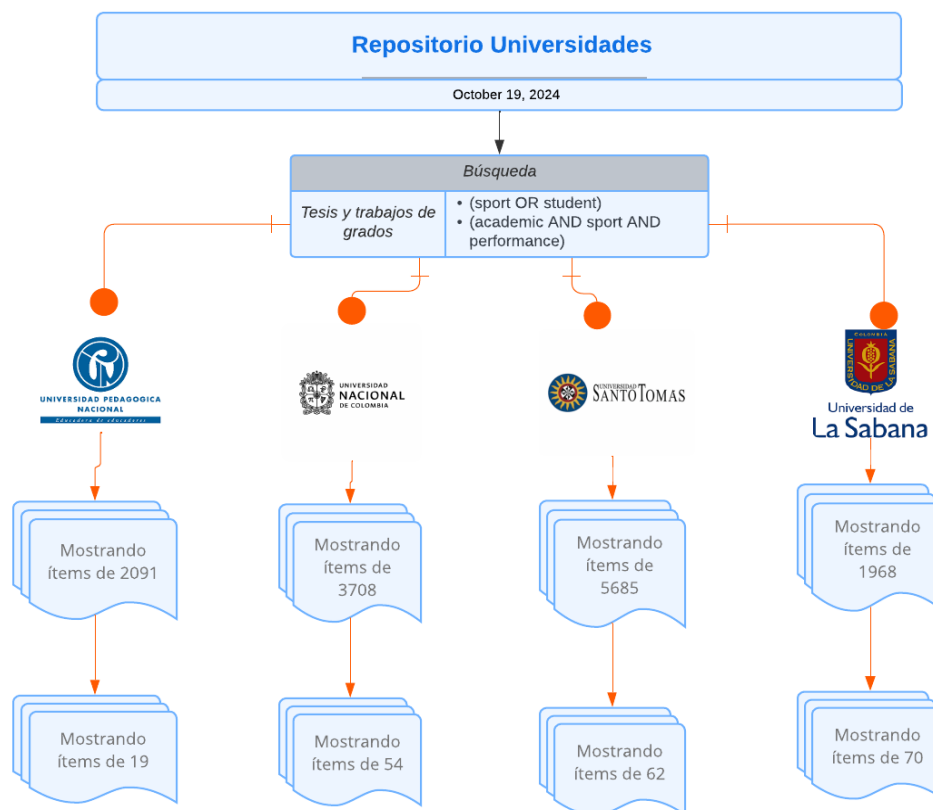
Repositorio Universidades

October 19, 2024

Búsqueda

| Tesis y trabajos de grados | • (sport OR student) • (academic AND sport AND performance) |
|---|---|

UNIVERSIDAD PEDAGOGICA NACIONAL
Educadora de educadores

UNIVERSIDAD NACIONAL DE COLOMBIA

UNIVERSIDAD SANTO TOMAS

COLOMBIA
UNIVERSIDAD DE LA SABANA
Universidad de La Sabana

Mostrando ítems de 2091

Mostrando ítems de 3708

Mostrando ítems de 5685

Mostrando ítems de 1968

Mostrando ítems de 19

Mostrando ítems de 54

Mostrando ítems de 62

Mostrando ítems de 70